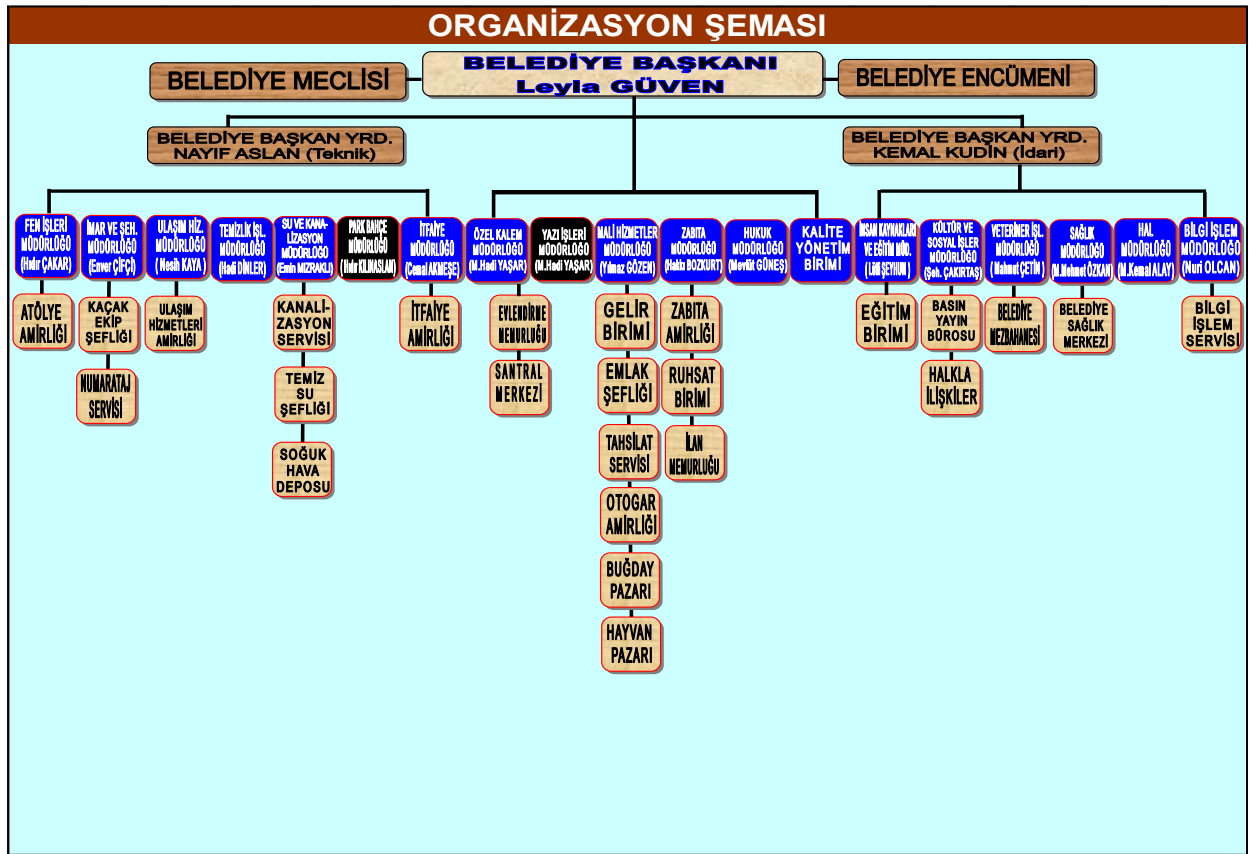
ORGANİZASYON ŞEMASI

BELEDİYE MECLİSİ

BELEDİYE BAŞKANI
Leyla GÜVEN

BELEDİYE ENCÜMENİ

BELEDİYE BAŞKAN YRD.
NAYIF ASLAN (Teknik)

BELEDİYE BAŞKAN YRD.
KEMAL KUDİN (İdari)

FEN İŞLERİ MÜDÜRLÜĞÜ (Hıdır ÇAKAR)

ATÖLYE AMİRLİĞİ

İMAR VE ŞEH. MÜDÜRLÜĞÜ (Enver ÇİFÇİ)

KAÇAK EKİP ŞEFLİĞİ

NUMARATAJ SERVİSİ

ULAŞIM HİZ. MÜDÜRLÜĞÜ (Nesih KAYA)

ULAŞIM HİZMETLERİ AMİRLİĞİ

TEMİZLİK İŞL. MÜDÜRLÜĞÜ (Hadi DİNLER)

SU VE KANALİZASYON MÜDÜRLÜĞÜ (Emin MIZRAKLI)

KANALİZASYON SERVİSİ

TEMİZ SU ŞEFLİĞİ

SOĞUK HAVA DEPOSU

PARK BAHÇE MÜDÜRLÜĞÜ (Hıdır KILINASLAN)

İTFAİYE MÜDÜRLÜĞÜ (Cemal AKMEŞE)

İTFAİYE AMİRLİĞİ

ÖZEL KALEM MÜDÜRLÜĞÜ (M.Hadi YAŞAR)

EVLENDİRME MEMURLUĞU

SANTRAL MERKEZİ

YAZI İŞLERİ MÜDÜRLÜĞÜ (M.Hadi YAŞAR)

MALİ HİZMETLER MÜDÜRLÜĞÜ (Yılmaz GÖZEN)

GELİR BİRİMİ

EMLAK ŞEFLİĞİ

TAHSİLAT SERVİSİ

OTOGAR AMİRLİĞİ

BUĞDAY PAZARI

HAYVAN PAZARI

ZABITA MÜDÜRLÜĞÜ (Hakkı BOZKURT)

ZABITA AMİRLİĞİ

RUHSAT BİRİMİ

İLAN MEMURLUĞU

HUKUK MÜDÜRLÜĞÜ (Mevlüt GÜNEŞ)

KALİTE YÖNETİM BİRİMİ

İNSAN KAYNAKLARI VE EĞİTİM MÜD. (Lütfi ŞEYHUN)

EĞİTİM BİRİMİ

KÜLTÜR VE SOSYAL İŞLER MÜDÜRLÜĞÜ (Şeh. ÇAKIRTAŞ)

BASIN YAYIN BÜROSU

HALKLA İLİŞKİLER

VETERİNER İŞL. MÜDÜRLÜĞÜ (Mahmut ÇETİN)

BELEDİYE MEZBAHANESİ

SAĞLIK MÜDÜRLÜĞÜ (M.Mehmet ÖZKAN)

BELEDİYE SAĞLIK MERKEZİ

HAL MÜDÜRLÜĞÜ (M.Kemal ALAY)

BİLGİ İŞLEM MÜDÜRLÜĞÜ (Nuri OLCAN)

BİLGİ İŞLEM SERVİSİ